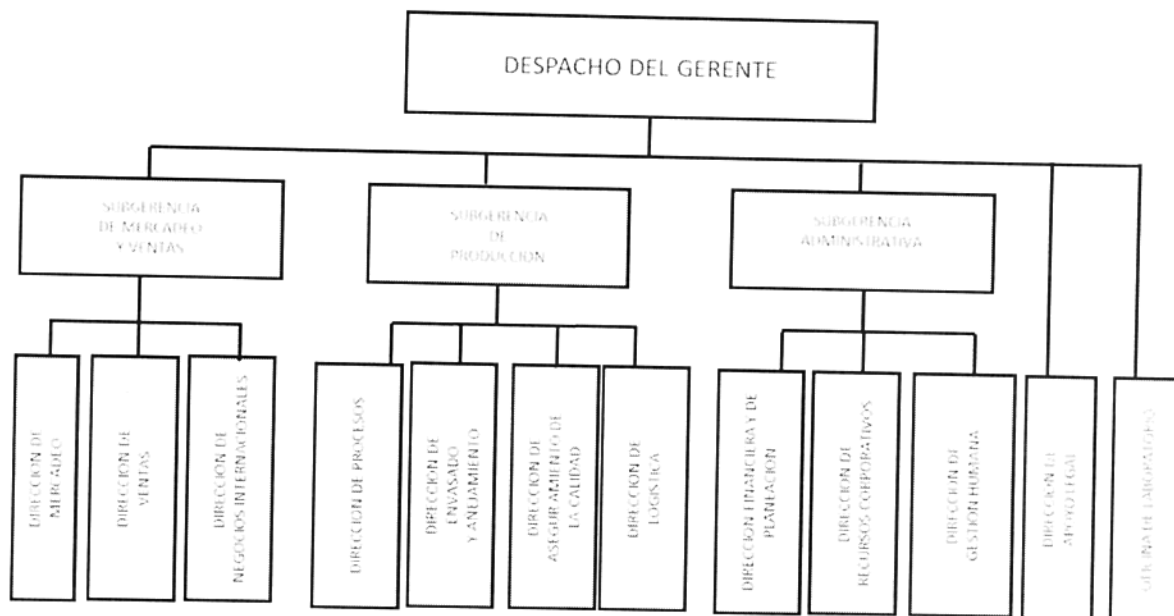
DESPACHO DEL GERENTE

SUBGERENCIA DE MERCADEO Y VENTAS

SUBGERENCIA DE PRODUCCION

SUBGERENCIA ADMINISTRATIVA

DIRECCION DE MERCADEO

DIRECCION DE VENTAS

DIRECCION DE NEGOCIOS INTERNACIONALES

DIRECCION DE PROCESOS

DIRECCION DE ENVASADO Y ANDAMIENTO

DIRECCION DE ASEGURAMIENTO DE LA CALIDAD

DIRECCION DE LOGISTICA

DIRECCION FINANCIERA Y DE PLANEACION

DIRECCION DE RECURSOS CORPORATIVOS

DIRECCIÓN DE GESTION HUMANA

DIRECCIÓN DE APOYO LEGAL

OFICINA DE LABORATORIO